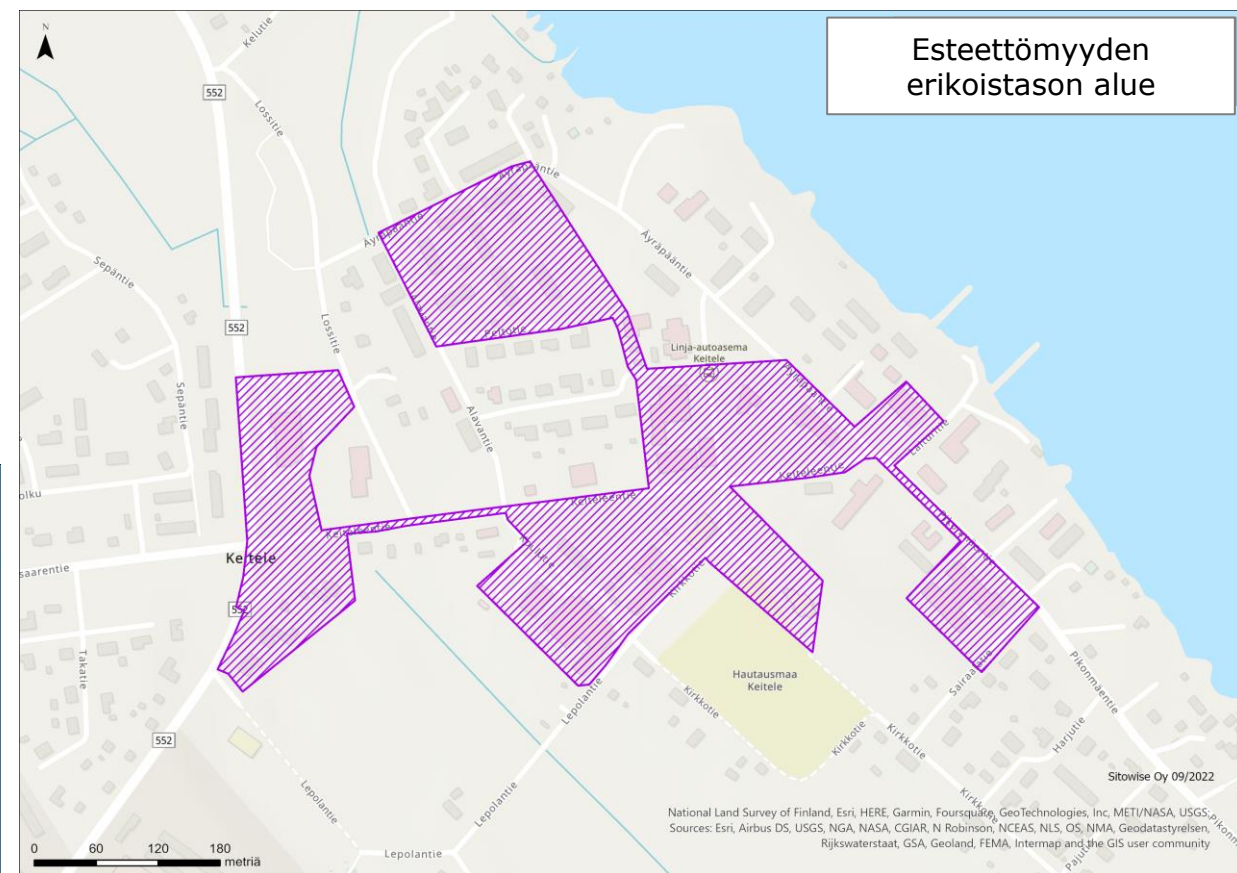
Esteettömyyden erikoistason alue

N

Kelutie

552

Lossitie

Äyräpääntie

Äyräpääntie

Äyräpääntie

Sepäntie

552

Lossitie

Keitie

Linja-autoasema Keitele

Sepäntie

Alavantie

Keiteleentie

Lahtitie

Keiteleentie

olku

Keiteleentie

Keitele

saarentie

552

Kirkkotie

Takatie

Hautausmaa Keitele

Sairaalantie

Pikonmäentie

Harjutie

552

Lepolantie

Kirkkotie

Kirkkotie

Kirkkotie

Lepolantie

Lepolantie

Sitowise Oy 09/2022

National Land Survey of Finland, Esri, HERE, Garmin, Foursquare, GeoTechnologies, Inc, METI/NASA, USGS
Sources: Esri, Airbus DS, USGS, NGA, NASA, CGIAR, N Robinson, NCEAS, NLS, OS, NMA, Geodatastyrelsen, Rijkswaterstaat, GSA, Geoland, FEMA, Intermap and the GIS user community

0 60 120 180 metriä

Lepolantie